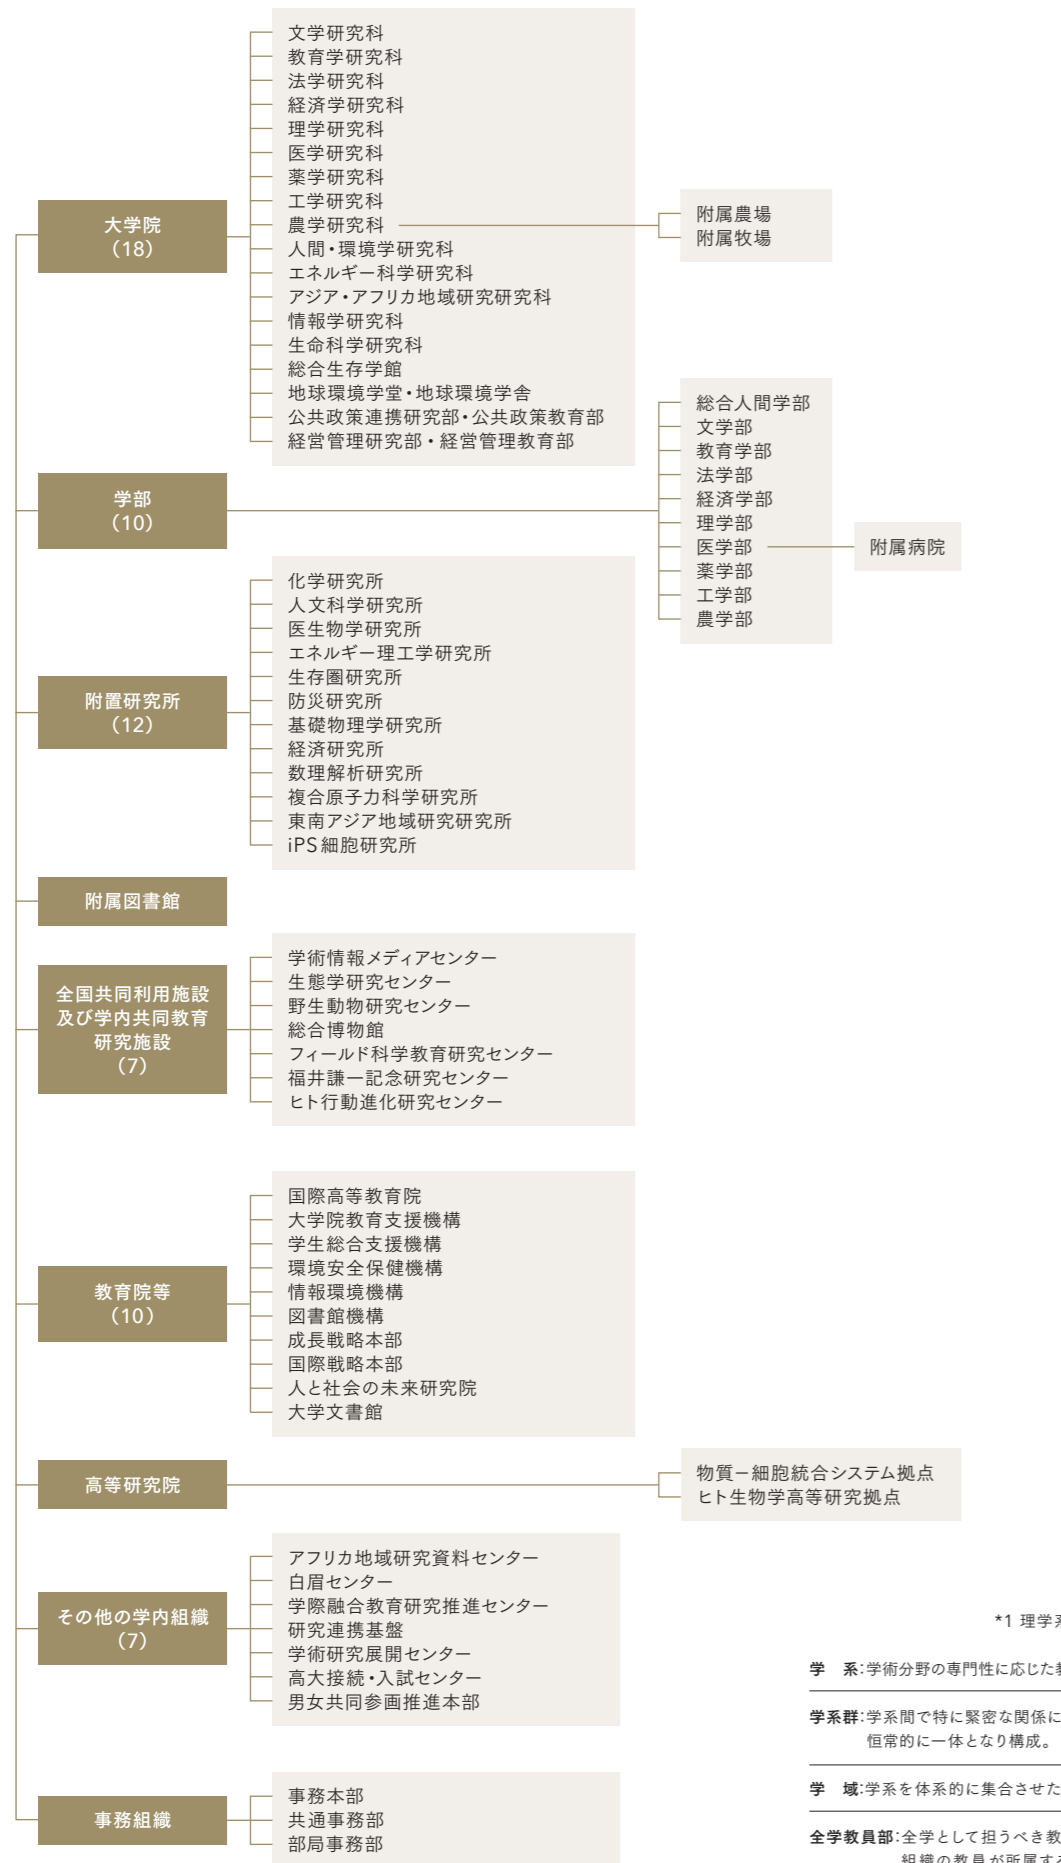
大学院
(18)

文学研究科
教育学研究科
法学研究科
経済学研究科
理学研究科
医学研究科
薬学研究科
工学研究科
農学研究科
人間・環境学研究科
エネルギー科学研究科
アジア・アフリカ地域研究研究科
情報学研究科
生命科学研究科
総合生存学館
地球環境学堂・地球環境学舎
公共政策連携研究部・公共政策教育部
経営管理研究部・経営管理教育部

附属農場
附属牧場

学部
(10)

総合人間学部
文学部
教育学部
法学部
経済学部
理学部
医学部
薬学部
工学部
農学部

附属病院

附置研究所
(12)

化学研究所
人文科学研究所
医生物学研究所
エネルギー理工学研究所
生存圏研究所
防災研究所
基礎物理学研究所
経済研究所
数理解析研究所
複合原子力科学研究所
東南アジア地域研究研究所
iPS細胞研究所

附属図書館

全国共同利用施設
及び学内共同教育
研究施設
(7)

学術情報メディアセンター
生態学研究センター
野生動物研究センター
総合博物館
フィールド科学教育研究センター
福井謙一記念研究センター
ヒト行動進化研究センター

教育院等
(10)

国際高等教育院
大学院教育支援機構
学生総合支援機構
環境安全保健機構
情報環境機構
図書館機構
成長戦略本部
国際戦略本部
人と社会の未来研究院
大学文書館

高等研究院

物質－細胞統合システム拠点
ヒト生物学高等研究拠点

その他の学内組織
(7)

アフリカ地域研究資料センター
白眉センター
学際融合教育研究推進センター
研究連携基盤
学術研究展開センター
高大接続・入試センター
男女共同参画推進本部

事務組織

事務本部
共通事務部
部局事務部

*1 理学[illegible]

学　系:学術分野の専門性に応じた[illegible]

学系群:学系間で特に緊密な関係に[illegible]
恒常的に一体となり構成。

学　域:学系を体系的に集合させた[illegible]

全学教員部:全学として担うべき教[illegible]
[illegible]